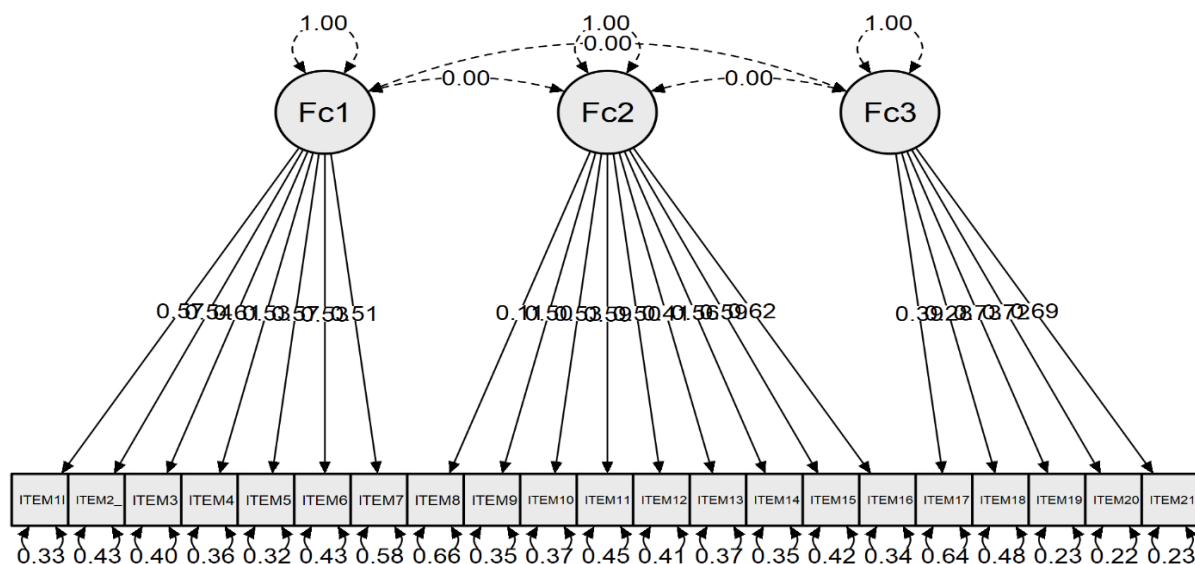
1.00
1.00
0.00
1.00
0.00
0.00
Fc1
Fc2
Fc3

0.57 0.54 0.61 0.53 0.57 0.53 0.51
0.10 0.50 0.53 0.59 0.50 0.41 0.56 0.59 0.62
0.39 0.28 0.70 0.72 0.69

ITEM1 ITEM2_ ITEM3 ITEM4 ITEM5 ITEM6 ITEM7 ITEM8 ITEM9 ITEM10 ITEM11 ITEM12 ITEM13 ITEM14 ITEM15 ITEM16 ITEM17 ITEM18 ITEM19 ITEM20 ITEM21

0.33 0.43 0.40 0.36 0.32 0.43 0.58 0.66 0.35 0.37 0.45 0.41 0.37 0.35 0.42 0.34 0.64 0.48 0.23 0.22 0.23